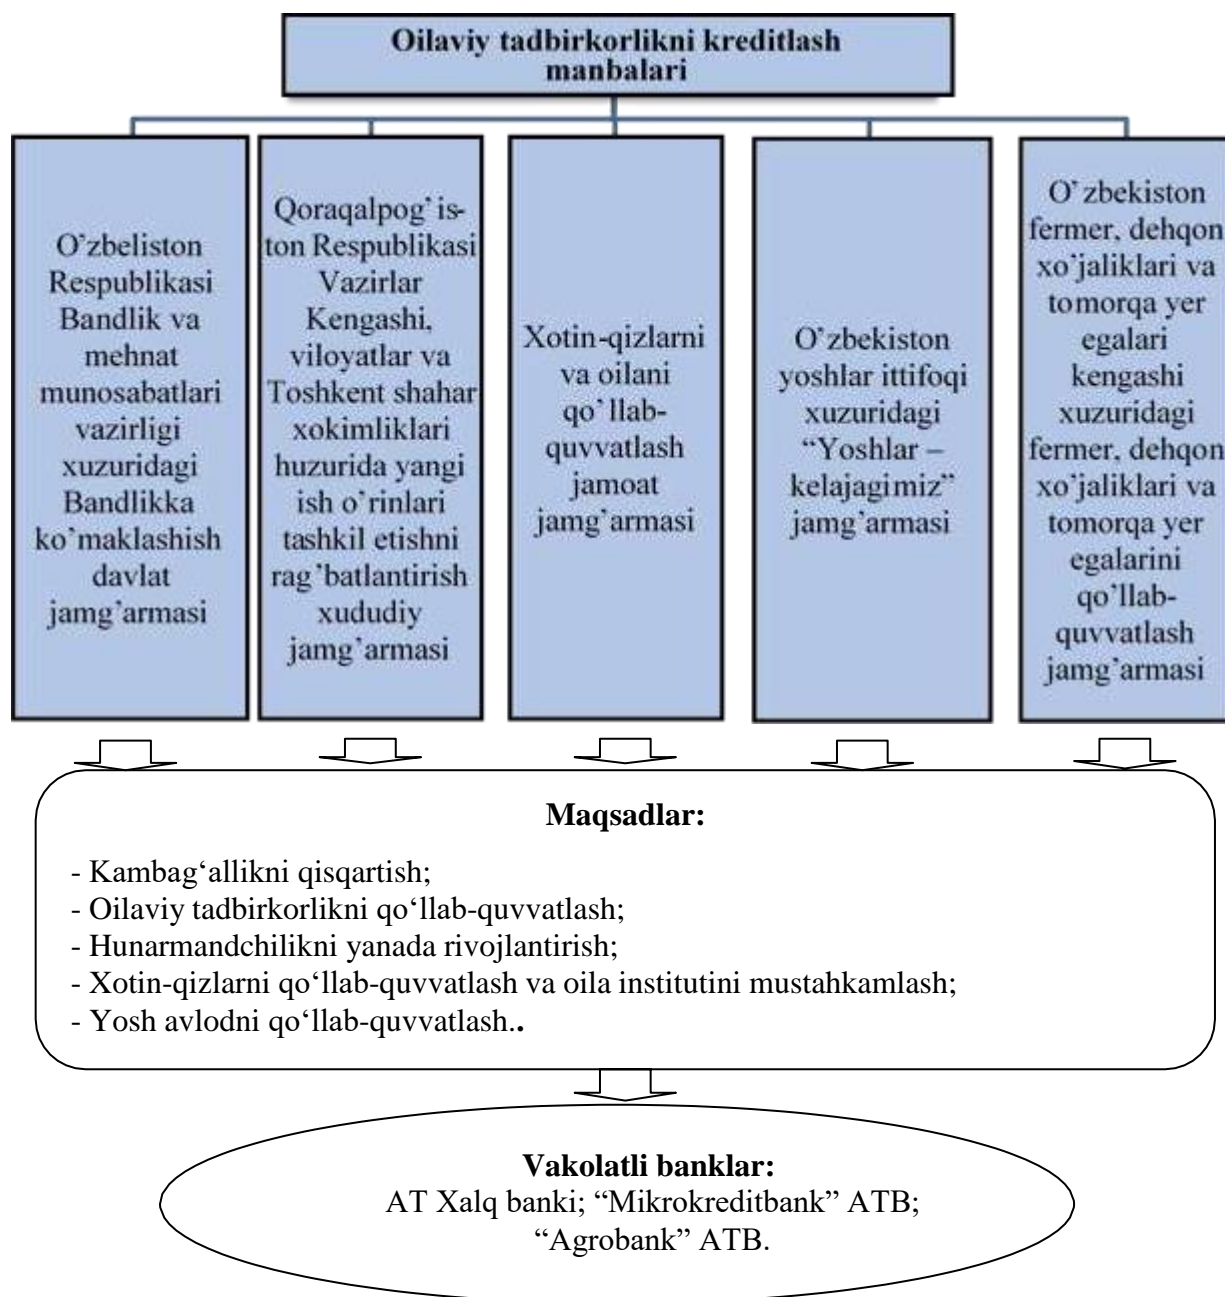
Oilaviy tadbirkorlikni kreditlash manbalari

O'zbeliston Respublikasi Bandlik va mehnat munosabatlari vazirligi xuzuridagi Bandlikka ko'maklashish davlat jamg'armasi

Qoraqalpog'iston Respublikasi Vazirlar Kengashi, viloyatlar va Toshkent shahar xokimliklari huzurida yangi ish o'rinlari tashkil etishni rag'batlantirish xududiy jamg'armasi

Xotin-qizlarni va oilani qo'llab-quvvatlash jamoat jamg'armasi

O'zbekiston yoshlar ittifoqi xuzuridagi "Yoshlar – kelajagimiz" jamg'armasi

O'zbekiston fermer, dehqon xo'jaliklari va tomorqa yer egalari kengashi xuzuridagi fermer, dehqon xo'jaliklari va tomorqa yer egalarini qo'llab-quvvatlash jamg'armasi

Maqsadlar:

- Kambag'allikni qisqartish;
- Oilaviy tadbirkorlikni qo'llab-quvvatlash;
- Hunarmandchilikni yanada rivojlantirish;
- Xotin-qizlarni qo'llab-quvvatlash va oila institutini mustahkamlash;
- Yosh avlodni qo'llab-quvvatlash..

Vakolatli banklar:
AT Xalq banki; "Mikrokreditbank" ATB; "Agrobank" ATB.